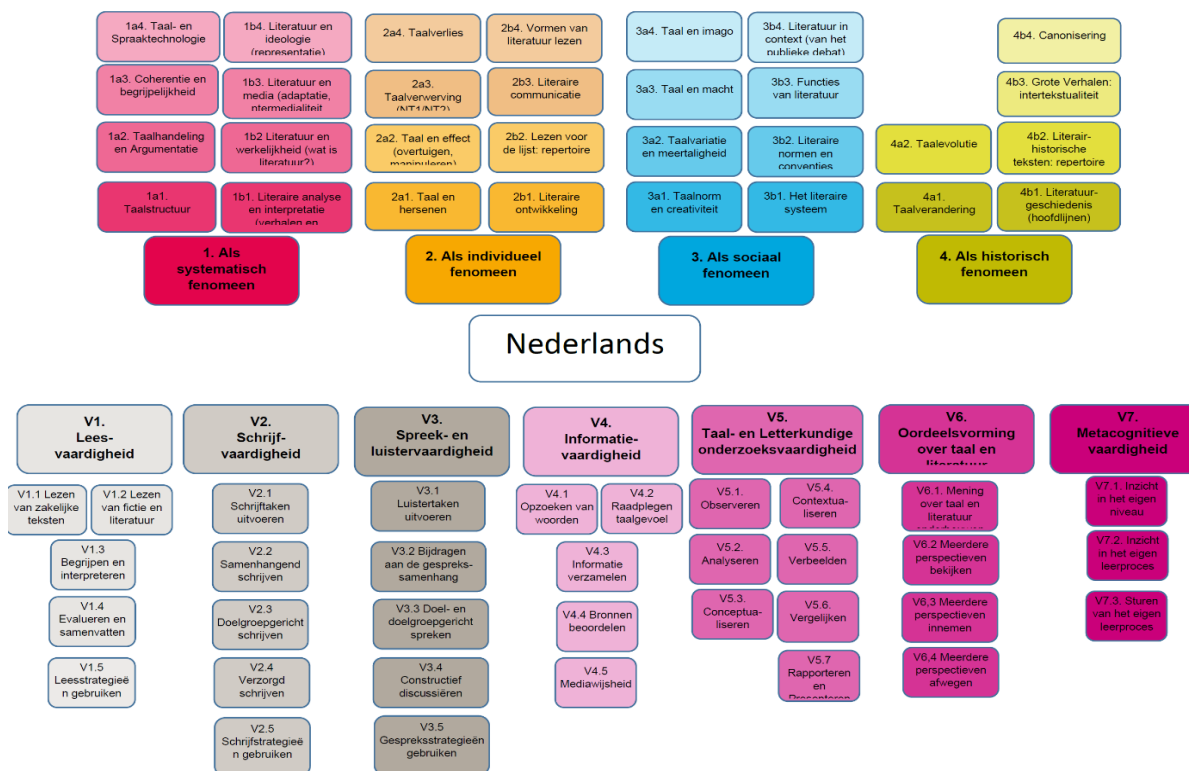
1a4. Taal- en Spraaktechnologie

1b4. Literatuur en ideologie (representatie)

1a3. Coherentie en begrijpelijkheid

1b3. Literatuur en media (adaptatie, intermedialiteit

1a2. Taalhandeling en Argumentatie

1b2 Literatuur en werkelijkheid (wat is literatuur?)

1a1. Taalstructuur

1b1. Literaire analyse en interpretatie (verhalen en

1. Als systematisch fenomeen

2a4. Taalverlies

2b4. Vormen van literatuur lezen

2a3. Taalverwerving (NT1/NT2)

2b3. Literaire communicatie

2a2. Taal en effect (overtuigen, manipuleren)

2b2. Lezen voor de lijst: repertoire

2a1. Taal en hersenen

2b1. Literaire ontwikkeling

2. Als individueel fenomeen

3a4. Taal en imago

3b4. Literatuur in context (van het publieke debat)

3a3. Taal en macht

3b3. Functies van literatuur

3a2. Taalvariatie en meertaligheid

3b2. Literaire normen en conventies

3a1. Taalnorm en creativiteit

3b1. Het literaire systeem

3. Als sociaal fenomeen

4b4. Canonisering

4b3. Grote Verhalen: intertekstualiteit

4a2. Taalevolutie

4b2. Literair-historische teksten: repertoire

4a1. Taalverandering

4b1. Literatuurgeschiedenis (hoofdlijnen)

4. Als historisch fenomeen

Nederlands

V1. Leesvaardigheid

V1.1 Lezen van zakelijke teksten

V1.2 Lezen van fictie en literatuur

V1.3 Begrijpen en interpreteren

V1.4 Evalueren en samenvatten

V1.5 Leesstrategieën gebruiken

V2. Schrijfvaardigheid

V2.1 Schrijftaken uitvoeren

V2.2 Samenhangend schrijven

V2.3 Doelgroepgericht schrijven

V2.4 Verzorgd schrijven

V2.5 Schrijfstrategieën gebruiken

V3. Spreek- en luistervaardigheid

V3.1 Luistertaken uitvoeren

V3.2 Bijdragen aan de gespreks-samenhang

V3.3 Doel- en doelgroepgericht spreken

V3.4 Constructief discussiëren

V3.5 Gespreksstrategieën gebruiken

V4. Informatievaardigheid

V4.1 Opzoeken van woorden

V4.2 Raadplegen taalgevoel

V4.3 Informatie verzamelen

V4.4 Bronnen beoordelen

V4.5 Mediawijsheid

V5. Taal- en Letterkundige onderzoeksvaardigheid

V5.1. Observeren

V5.4. Contextualiseren

V5.2. Analyseren

V5.5. Verbeelden

V5.3. Conceptualiseren

V5.6. Vergelijken

V5.7 Rapporteren en Presenteren

V6. Oordeelsvorming over taal en literatuur

V6.1. Mening over taal en literatuur onderbouwen

V6.2 Meerdere perspectieven bekijken

V6,3 Meerdere perspectieven innemen

V6,4 Meerdere perspectieven afwegen

V7. Metacognitieve vaardigheid

V7.1. Inzicht in het eigen niveau

V7.2. Inzicht in het eigen leerproces

V7.3. Sturen van het eigen leerproces